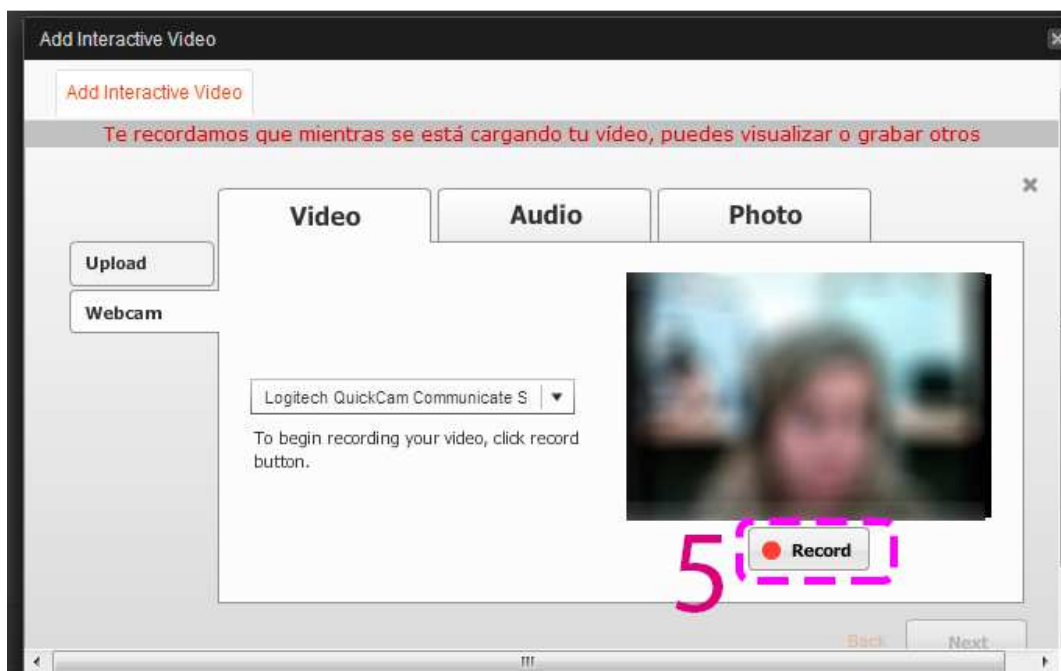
Add Interactive Video

Add Interactive Video

Te recordamos que mientras se está cargando tu vídeo, puedes visualizar o grabar otros

×

Video

Audio

Photo

Upload

Webcam

Logitech QuickCam Communicate S

To begin recording your video, click record button.

5

Record

Back

Next